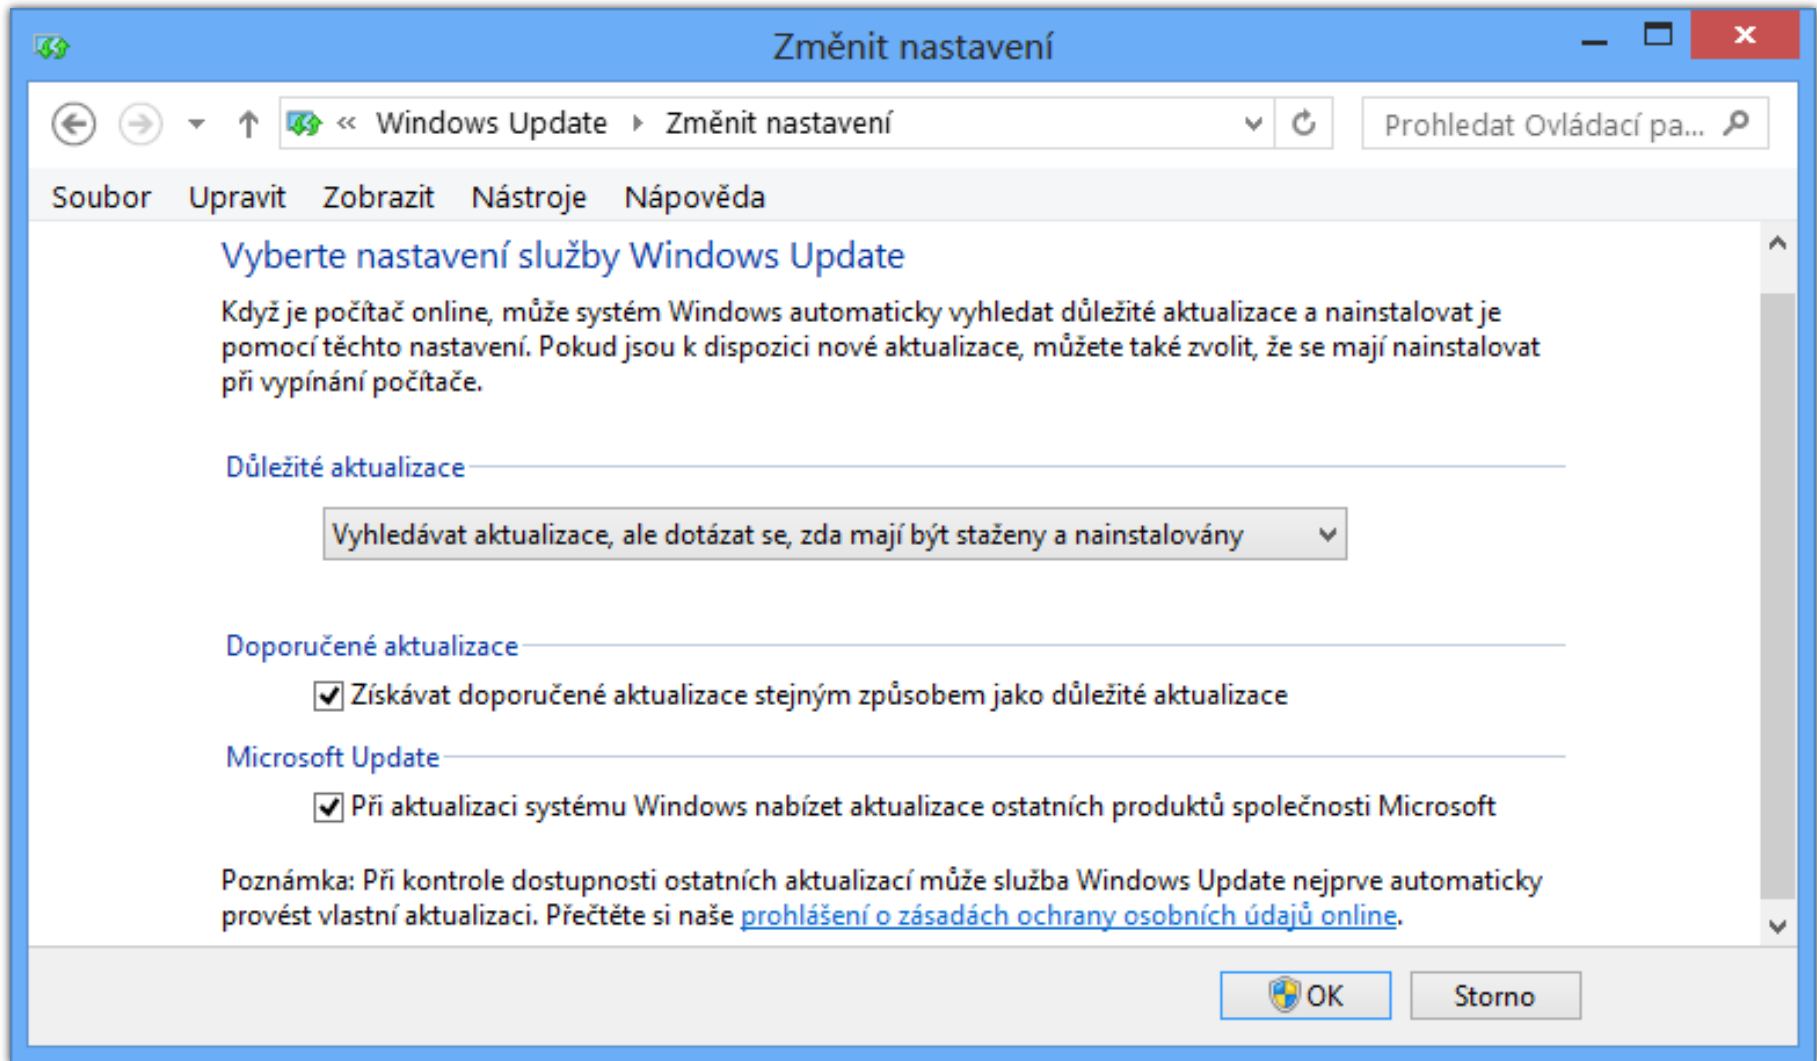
Změnit nastavení

« Windows Update › Změnit nastavení

Prohledat Ovládací pa...

Soubor Upravit Zobrazit Nástroje Nápověda

Vyberte nastavení služby Windows Update

Když je počítač online, může systém Windows automaticky vyhledat důležité aktualizace a nainstalovat je pomocí těchto nastavení. Pokud jsou k dispozici nové aktualizace, můžete také zvolit, že se mají nainstalovat při vypínání počítače.

Důležité aktualizace

Vyhledávat aktualizace, ale dotázat se, zda mají být staženy a nainstalovány

Doporučené aktualizace

Získávat doporučené aktualizace stejným způsobem jako důležité aktualizace

Microsoft Update

Při aktualizaci systému Windows nabízet aktualizace ostatních produktů společnosti Microsoft

Poznámka: Při kontrole dostupnosti ostatních aktualizací může služba Windows Update nejprve automaticky provést vlastní aktualizaci. Přečtěte si naše prohlášení o zásadách ochrany osobních údajů online.

OK Storno